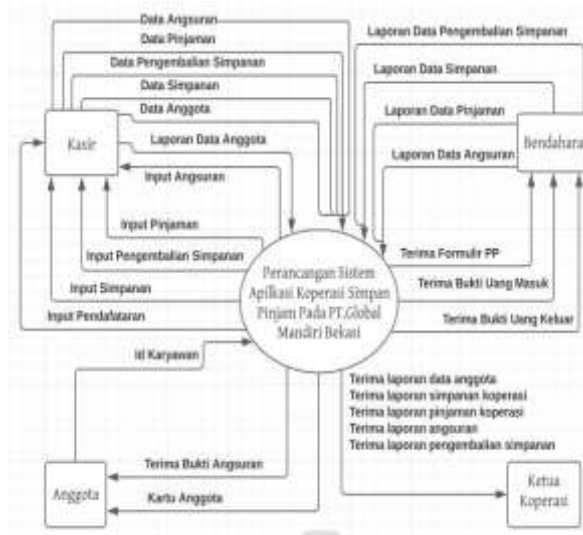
Data Angsuran
Data Pinjaman
Data Pengembalian Simpanan
Data Simpanan
Data Anggota
Laporan Data Anggota
Input Angsuran
Input Pinjaman
Input Pengembalian Simpanan
Input Simpanan
Input Pendafataran
Kasir
Laporan Data Pengembalian Simpanan
Laporan Data Simpanan
Laporan Data Pinjaman
Laporan Data Angsuran
Bendahara
Terima Formulir PP
Terima Bukti Uang Masuk
Terima Bukti Uang Keluar
Perancangan Sistem Aplikasi Koperasi Simpan Pinjam Pada PT.Global Mandiri Bekasi
Isi Karyawan
Terima laporan data anggota
Terima laporan simpanan koperasi
Terima laporan pinjaman koperasi
Terima laporan angsuran
Terima laporan pengembalian simpanan
Terima Bukti Angsuran
Kartu Anggota
Anggota
Ketua Koperasi